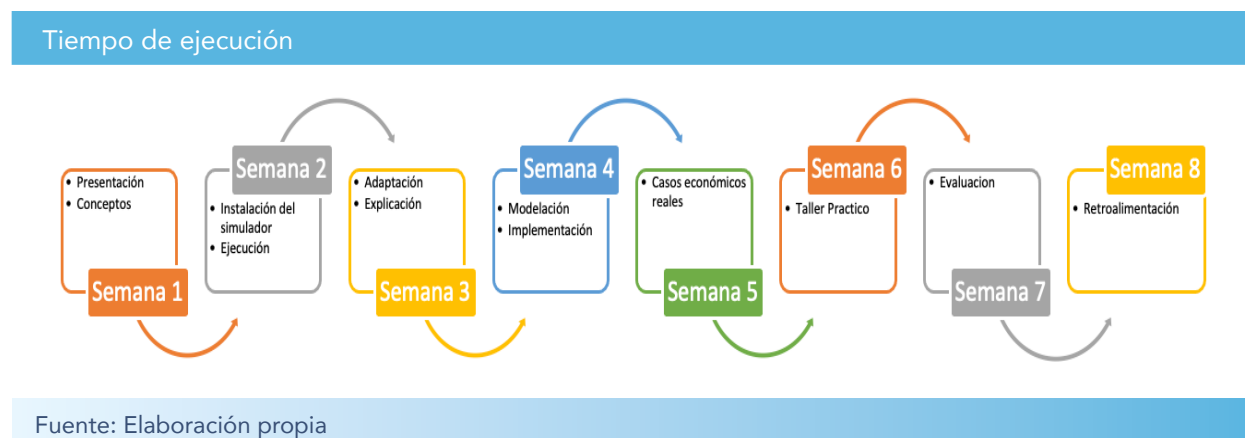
Tiempo de ejecución

- Presentación
- Conceptos

Semana 1

Semana 2

- Instalación del simulador
- Ejecución

- Adaptación
- Explicación

Semana 3

Semana 4

- Modelación
- Implementación

- Casos económicos reales

Semana 5

Semana 6

- Taller Practico

- Evaluacion

Semana 7

Semana 8

- Retroalimentación

Fuente: Elaboración propia